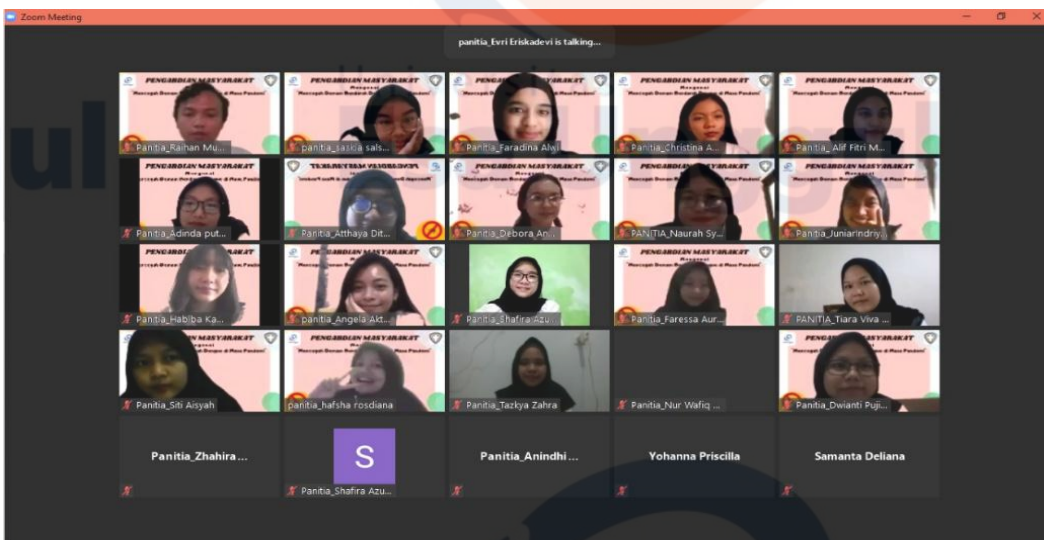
Zoom Meeting

panitia_Evri Eriskadevi is talking...

PENGABDIAN MASYARAKAT

Panitia_Raihan Mu...

panitia_saskia sals...

Panitia_Faradina Alwi...

Panitia_Christina A...

Panitia_Alif Fitri M...

Panitia_Adinda put...

Panitia_Atthaya Dit...

Panitia_Debora An...

PANITIA_Naurah Sy...

Panitia_Juniarindriy...

Panitia_Habiba Ka...

panitia_Angela Akt...

Panitia_Shafira Azu...

Panitia_Faressa Aur...

PANITIA_Tiara Viva ...

Panitia_Siti Aisyah

panitia_hafsha rosdiana

Panitia_Tazkya Zahra

Panitia_Nur Wafiq ...

Panitia_Dwianti Puji...

Panitia_Zhahira ...

S

Panitia_Shafira Azu...

Panitia_Anindhi ...

Yohanna Priscilla

Samanta Deliana